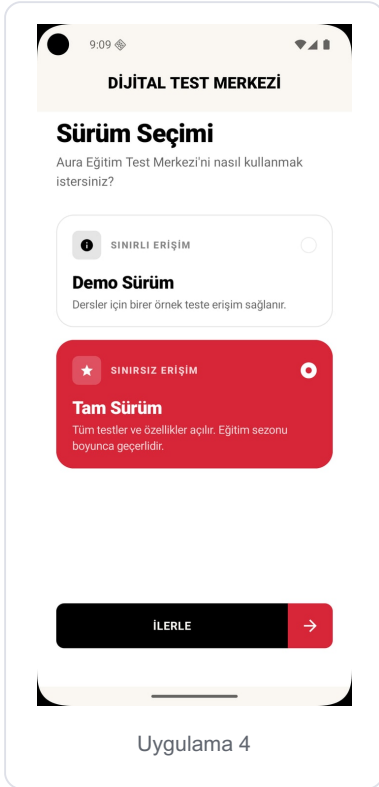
9:09

DİJİTAL TEST MERKEZİ

Sürüm Seçimi

Aura Eğitim Test Merkezi'ni nasıl kullanmak istersiniz?

SINIRLI ERİŞİM

Demo Sürüm

Dersler için birer örnek teste erişim sağlanır.

SINIRSIZ ERİŞİM

Tam Sürüm

Tüm testler ve özellikler açılır. Eğitim sezonu boyunca geçerlidir.

İLERLE

Uygulama 4